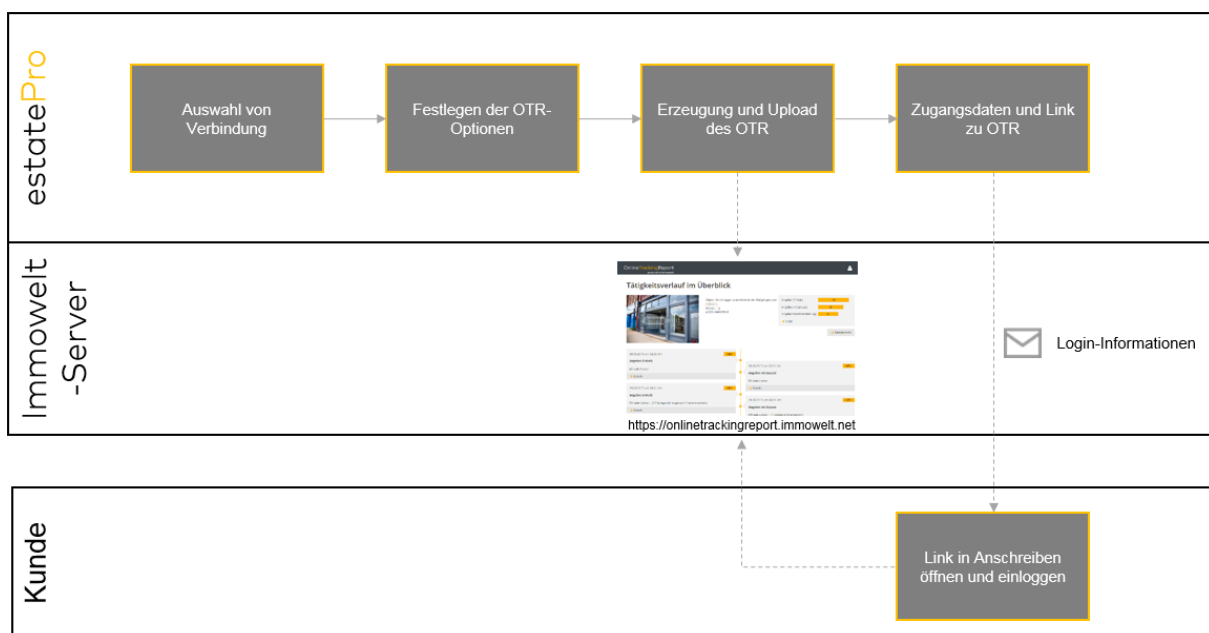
estatePro

Auswahl von Verbindung

Festlegen der OTR-Optionen

Erzeugung und Upload des OTR

Zugangsdaten und Link zu OTR

Immowelt-Server

OnlineTrackingReport

Tätigkeitsverlauf im Überblick

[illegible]

https://onlinetrackingreport.immowelt.net

Login-Informationen

Kunde

Link in Anschreiben öffnen und einloggen